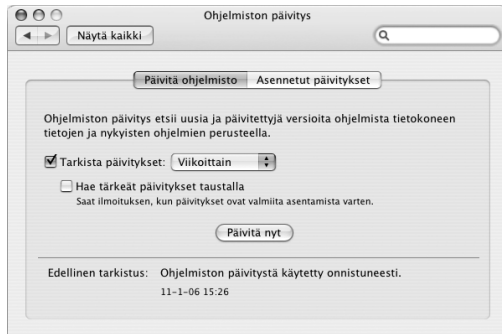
Ohjelmiston päivitys

Näytä kaikki

Päivitä ohjelmisto | Asennetut päivitykset

Ohjelmiston päivitys etsii uusia ja päivitettyjä versioita ohjelmista tietokoneen tietojen ja nykyisten ohjelmien perusteella.

Tarkista päivitykset: Viikoittain

Hae tärkeät päivitykset taustalla
Saat ilmoituksen, kun päivitykset ovat valmiita asentamista varten.

Päivitä nyt

Edellinen tarkistus: Ohjelmiston päivitystä käytetty onnistuneesti.
11-1-06 15:26